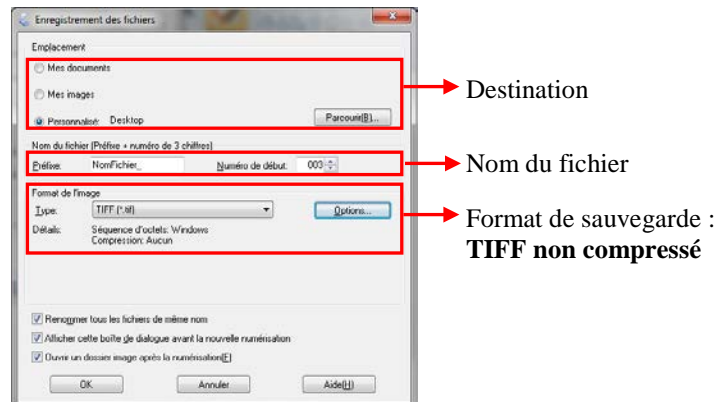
Enregistrement des fichiers

Emplacement

Mes documents

Mes images

Personnalisé: Desktop

Parcourir(B)...

Nom du fichier (Préfixe + numéro de 3 chiffres)

Préfixe: NomFichier_

Numéro de début: 003

Format de l'image

Type: TIFF (*.tif)

Options...

Détails: Séquence d'octets: Windows
Compression: Aucun

Renommer tous les fichiers de même nom

Afficher cette boîte de dialogue avant la nouvelle numérisation

Ouvrir un dossier image après la numérisation(E)

OK

Annuler

Aide(H)

Destination

Nom du fichier

Format de sauvegarde :
**TIFF non compressé**